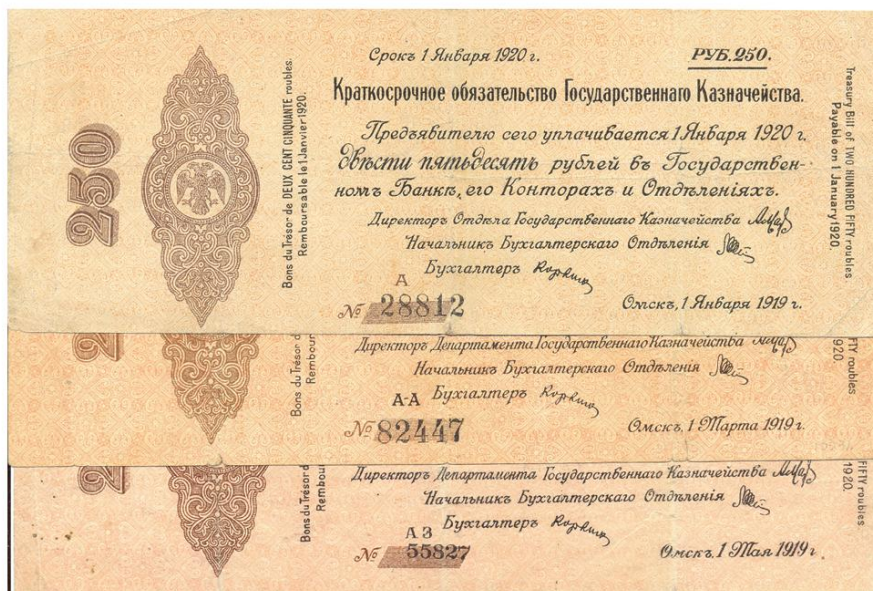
250

Bons du Trésor de DEUX CENT CINQUANTE roubles Remboursable le 1 Janvier 1920.

Срокъ 1 Января 1920 г. РУБ. 250.

Краткосрочное обязательство Государственнаго Казначейства.

Предъявителю сего уплачивается 1 Января 1920 г. Двѣсти пятьдесятъ рублей въ Государственномъ Банкѣ, его Конторахъ и Отдѣленiяхъ.

Директоръ Отдѣла Государственнаго Казначейства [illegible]

Начальникъ Бухгалтерскаго Отдѣленiя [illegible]

Бухгалтеръ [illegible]

А

№ 28812

Омскъ, 1 Января 1919 г.

Treasury Bill of TWO HUNDRED FIFTY roubles Payable on 1 January 1920.

2

Bons du Trésor d Rembour

Директоръ Департамента Государственнаго Казначейства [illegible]

Начальникъ Бухгалтерскаго Отдѣленiя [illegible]

А-А

Бухгалтеръ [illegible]

№ 82447

Омскъ, 1 Марта 1919 г.

FTY roubles 1920.

2

Bons du Trésor d Rembour

Директоръ Департамента Государственнаго Казначейства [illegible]

Начальникъ Бухгалтерскаго Отдѣленiя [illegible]

Бухгалтеръ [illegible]

А3

№ 55827

Омскъ, 1 Мая 1919 г.

FIFTY roubles 1920.